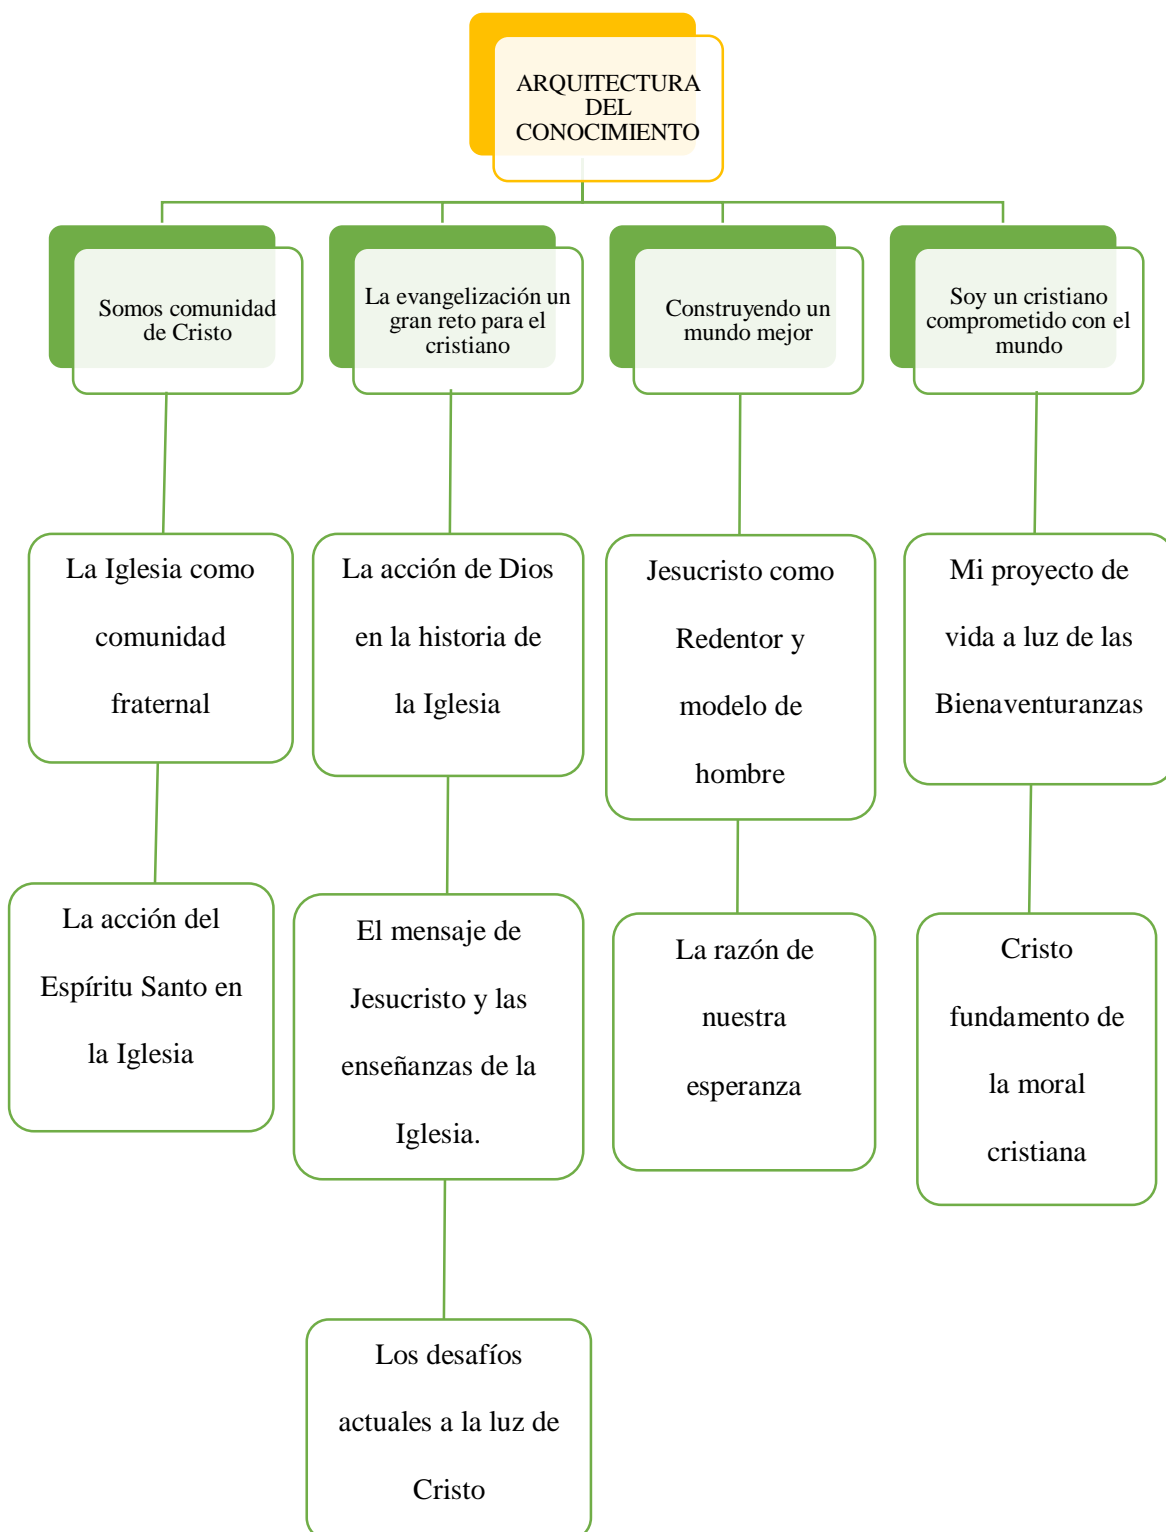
ARQUITECTURA DEL CONOCIMIENTO

Somos comunidad de Cristo

La Iglesia como comunidad fraternal

La acción del Espíritu Santo en la Iglesia

La evangelización un gran reto para el cristiano

La acción de Dios en la historia de la Iglesia

El mensaje de Jesucristo y las enseñanzas de la Iglesia.

Los desafíos actuales a la luz de Cristo

Construyendo un mundo mejor

Jesucristo como Redentor y modelo de hombre

La razón de nuestra esperanza

Soy un cristiano comprometido con el mundo

Mi proyecto de vida a luz de las Bienaventuranzas

Cristo fundamento de la moral cristiana